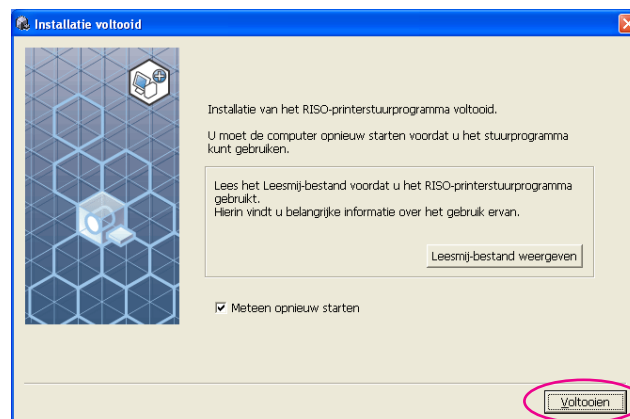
Installatie voltooid

Installatie van het RISO-printerstuurprogramma voltooid.

U moet de computer opnieuw starten voordat u het stuurprogramma kunt gebruiken.

Lees het Leesmij-bestand voordat u het RISO-printerstuurprogramma gebruikt.
Hierin vindt u belangrijke informatie over het gebruik ervan.

Leesmij-bestand weergeven

☑ Meteen opnieuw starten

Voltooien